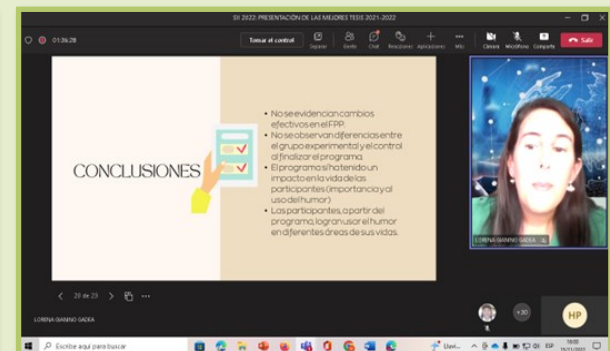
SII 2022: PRESENTACIÓN DE LAS MEJORES TESIS 2021-2022

01:36:28

Tomar el control

Dejar

Gente

Chat

Reacciones

Aplicaciones

Más

Cámara

Micrófono

Compartir

Salir

CONCLUSIONES

• No se evidencian cambios efectivos en el FPP.
• No se observan diferencias entre el grupo experimental y el control al finalizar el programa.
• El programa sí ha tenido un impacto en la vida de los participantes (importancia y al uso del humor)
• Los participantes, a partir del programa, lograron usar el humor en diferentes áreas de sus vidas.

LORENA GIANINO GADEA

20 de 23

LORENA GIANINO GADEA

+30

HP

Escribe aquí para buscar

ESP

19:03

15/11/2022